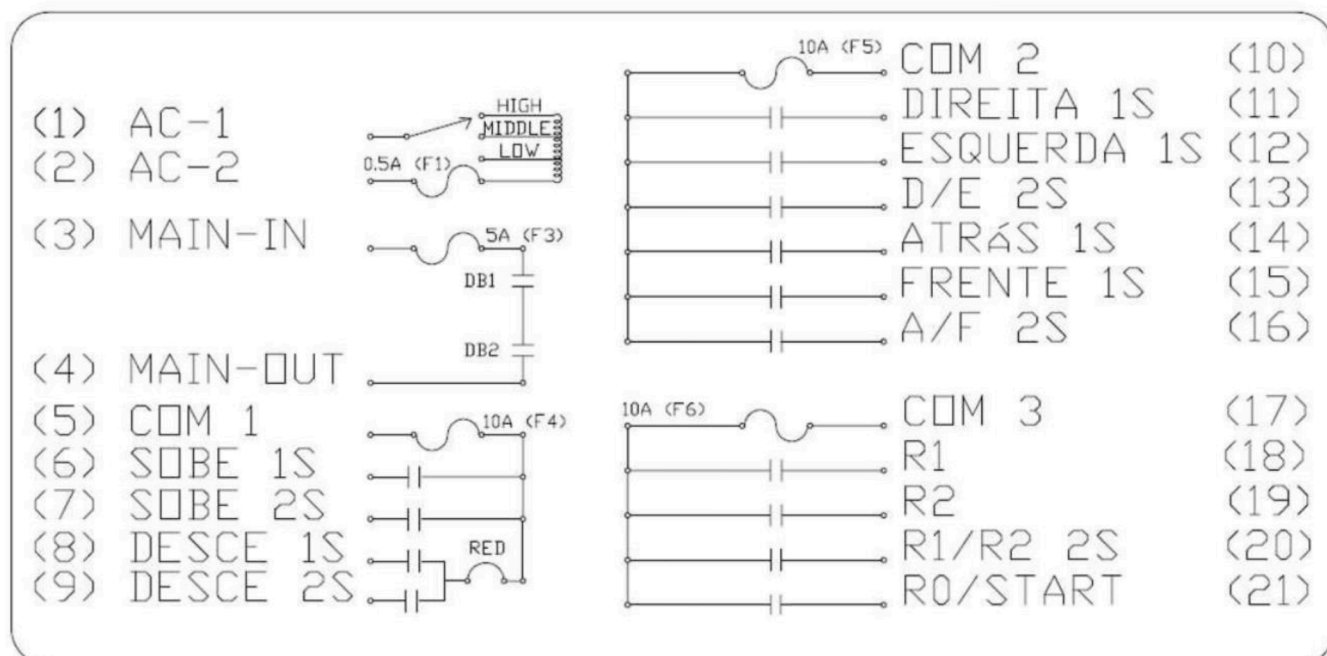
(1) AC-1
(2) AC-2
(3) MAIN-IN
(4) MAIN-OUT
(5) COM 1
(6) SOBE 1S
(7) SOBE 2S
(8) DESCE 1S
(9) DESCE 2S

HIGH
MIDDLE
LOW
0.5A (F1)
5A (F3)
DB1
DB2
10A (F4)
RED

10A (F5)
COM 2 (10)
DIREITA 1S (11)
ESQUERDA 1S (12)
D/E 2S (13)
ATRÁS 1S (14)
FRENTE 1S (15)
A/F 2S (16)

10A (F6)
COM 3 (17)
R1 (18)
R2 (19)
R1/R2 2S (20)
R0/START (21)